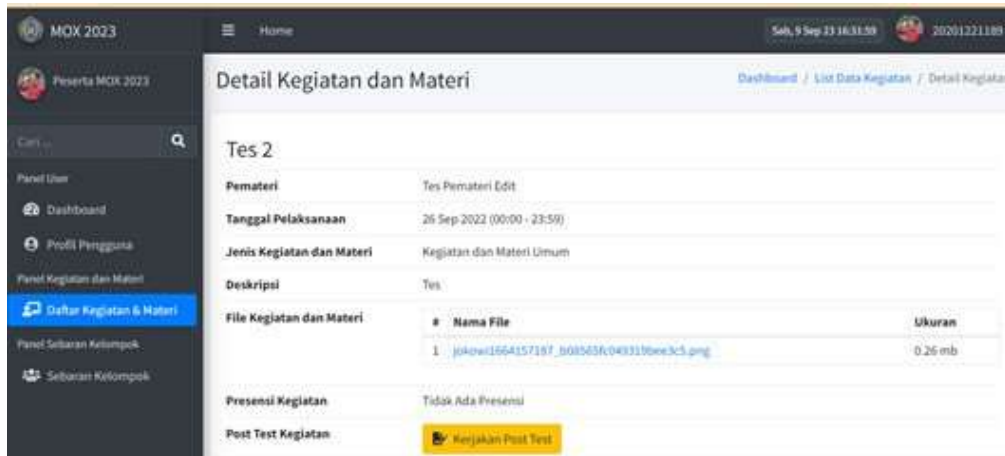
MOX 2023

Home

Sab, 9 Sep 23 16:31:59

20201221189

Peserta MOX 2023

Cari...

Panel User

Dashboard

Profil Pengguna

Panel Kegiatan dan Materi

Daftar Kegiatan & Materi

Panel Sebaran Kelompok

Sebaran Kelompok

Detail Kegiatan dan Materi

Dashboard / List Data Kegiatan / Detail Kegiatan

Tes 2

| | |
|---|---|
| Pemateri | Tes Pemateri Edit |
| Tanggal Pelaksanaan | 26 Sep 2022 (00:00 - 23:59) |
| Jenis Kegiatan dan Materi | Kegiatan dan Materi Umum |
| Deskripsi | Tes |
| File Kegiatan dan Materi | |

| # | Nama File | Ukuran |
|---|---|---|
| 1 | jokowi1664157197_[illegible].png | 0.26 mb |

| | |
|---|---|
| Presensi Kegiatan | Tidak Ada Presensi |
| Post Test Kegiatan | Kerjakan Post Test |